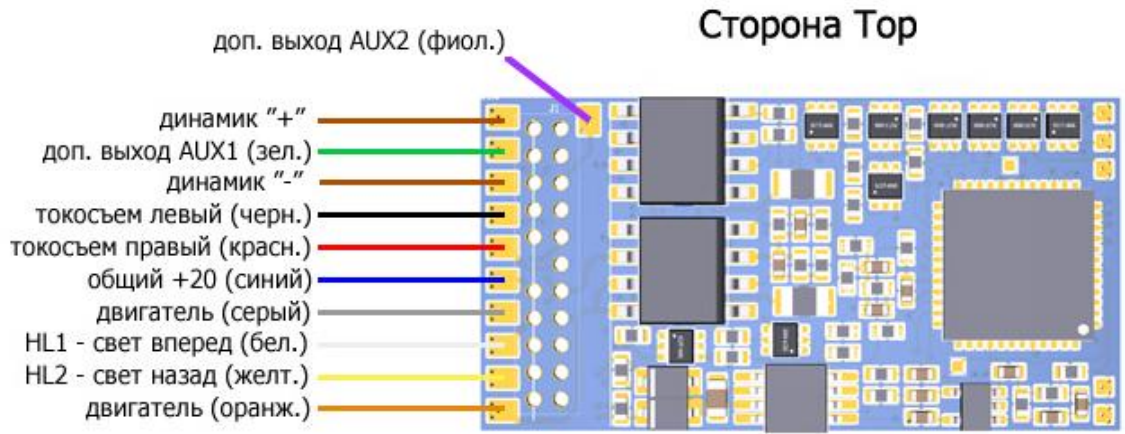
Сторона Top

доп. выход AUX2 (фиол.)

динамик "+"
доп. выход AUX1 (зел.)
динамик "-"
токосъем левый (черн.)
токосъем правый (красн.)
общий +20 (синий)
двигатель (серый)
HL1 - свет вперед (бел.)
HL2 - свет назад (желт.)
двигатель (оранж.)